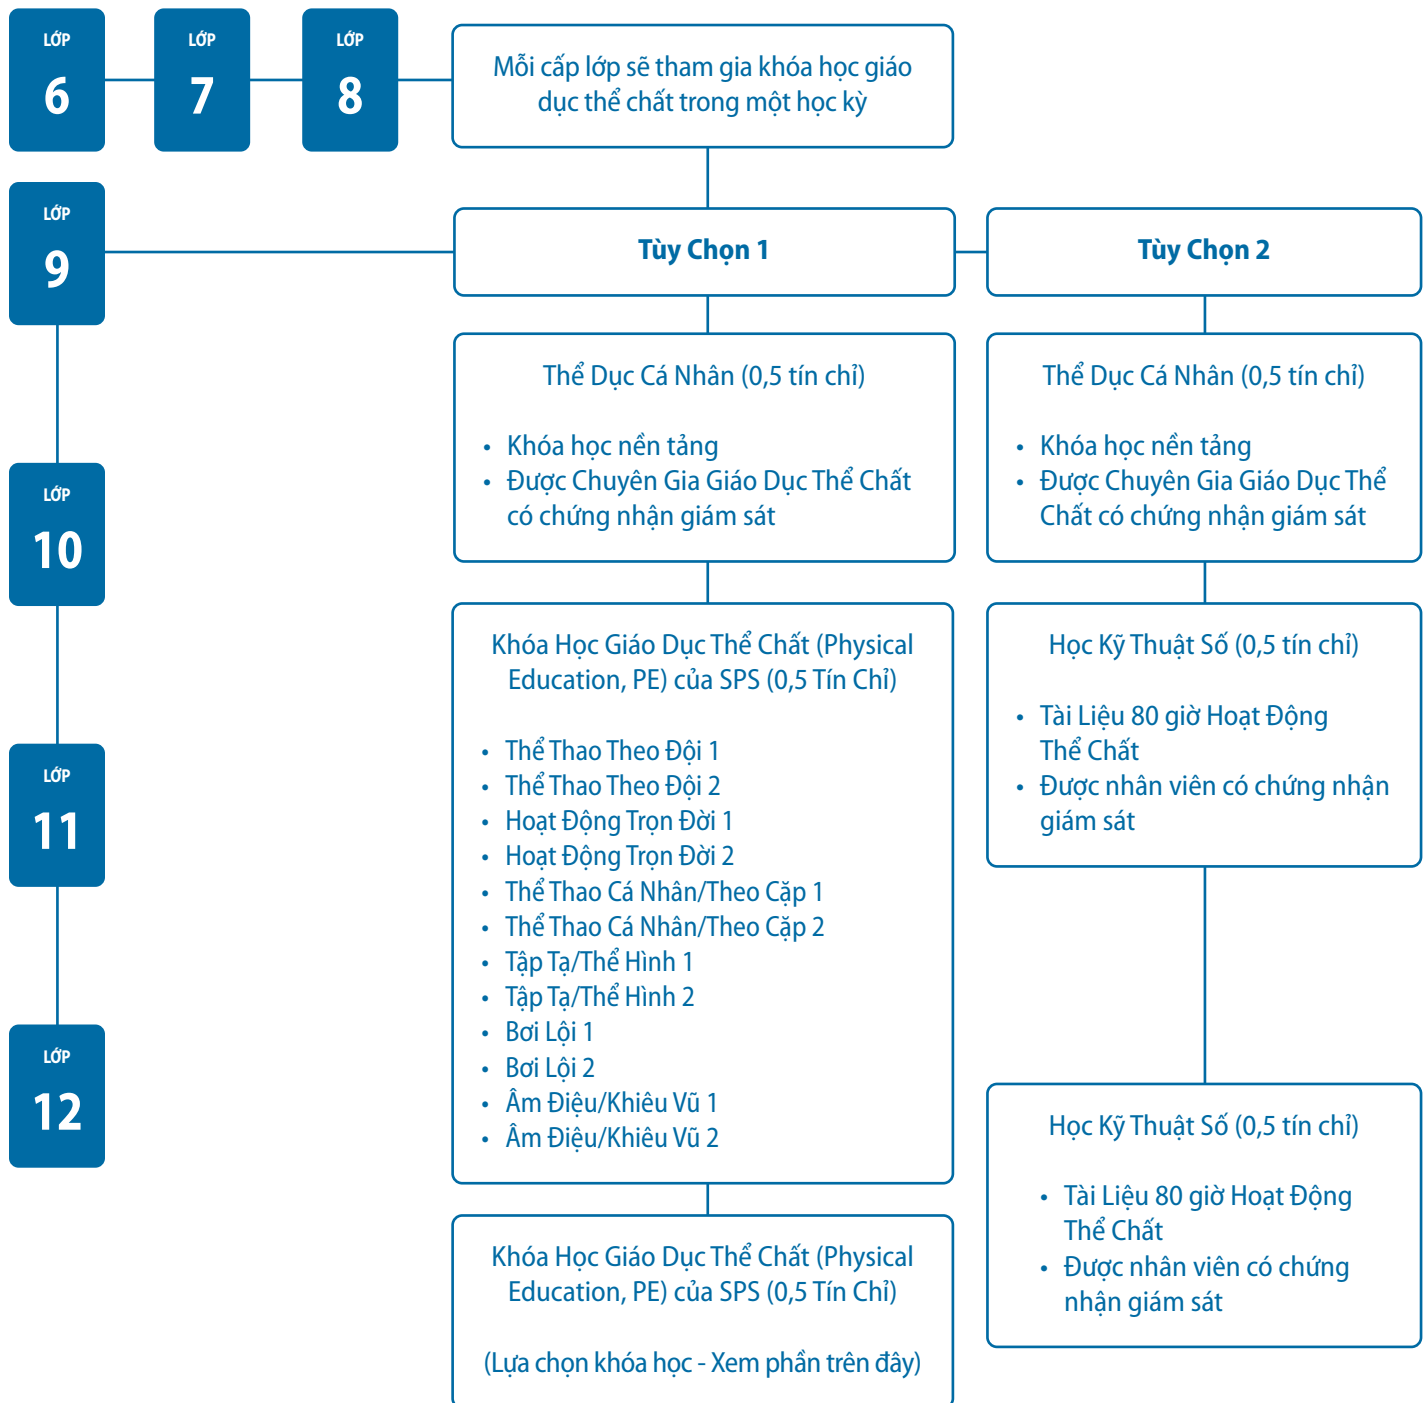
LỚP
6

LỚP
7

LỚP
8

Mỗi cấp lớp sẽ tham gia khóa học giáo dục thể chất trong một học kỳ

LỚP
9

Tùy Chọn 1

Tùy Chọn 2

LỚP
10

LỚP
11

LỚP
12

Thể Dục Cá Nhân (0,5 tín chỉ)

- Khóa học nền tảng
- Được Chuyên Gia Giáo Dục Thể Chất có chứng nhận giám sát

Thể Dục Cá Nhân (0,5 tín chỉ)

- Khóa học nền tảng
- Được Chuyên Gia Giáo Dục Thể Chất có chứng nhận giám sát

Khóa Học Giáo Dục Thể Chất (Physical Education, PE) của SPS (0,5 Tín Chỉ)

- Thể Thao Theo Đội 1
- Thể Thao Theo Đội 2
- Hoạt Động Trọn Đời 1
- Hoạt Động Trọn Đời 2
- Thể Thao Cá Nhân/Theo Cặp 1
- Thể Thao Cá Nhân/Theo Cặp 2
- Tập Tạ/Thể Hình 1
- Tập Tạ/Thể Hình 2
- Bơi Lội 1
- Bơi Lội 2
- Âm Điệu/Khiêu Vũ 1
- Âm Điệu/Khiêu Vũ 2

Học Kỹ Thuật Số (0,5 tín chỉ)

- Tài Liệu 80 giờ Hoạt Động Thể Chất
- Được nhân viên có chứng nhận giám sát

Khóa Học Giáo Dục Thể Chất (Physical Education, PE) của SPS (0,5 Tín Chỉ)

(Lựa chọn khóa học - Xem phần trên đây)

Học Kỹ Thuật Số (0,5 tín chỉ)

- Tài Liệu 80 giờ Hoạt Động Thể Chất
- Được nhân viên có chứng nhận giám sát